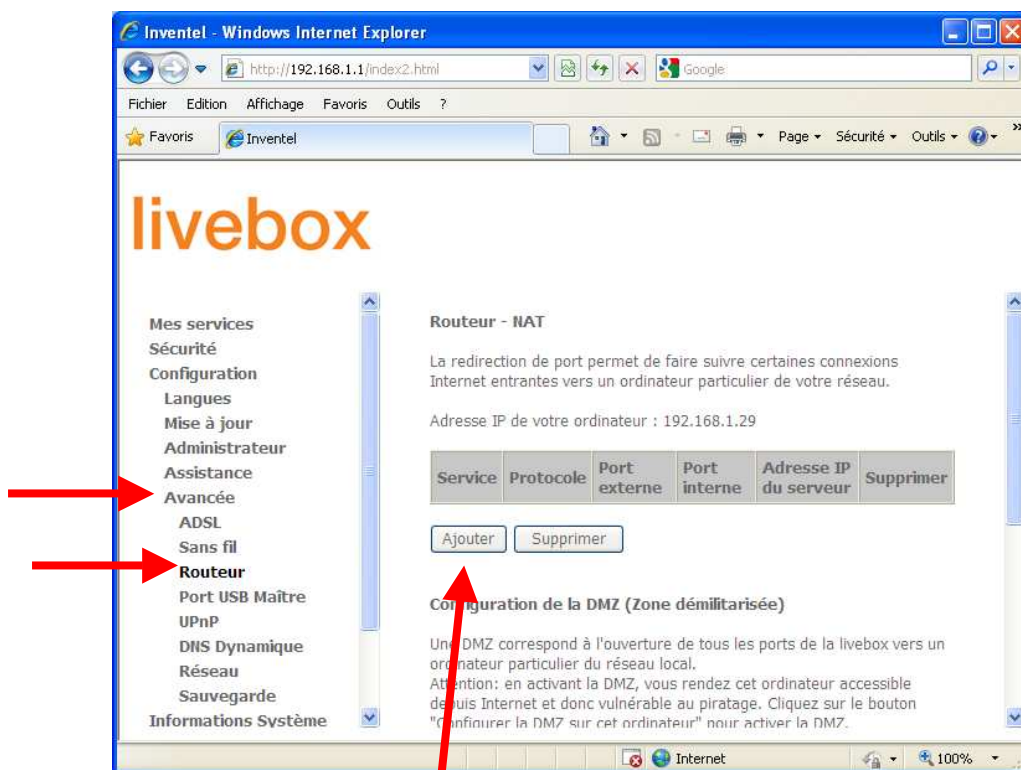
Inventel - Windows Internet Explorer

http://192.168.1.1/index2.html

Google

Fichier Edition Affichage Favoris Outils ?

Favoris Inventel

Page Sécurité Outils

livebox

Mes services
Sécurité
Configuration
Langues
Mise à jour
Administrateur
Assistance
Avancée
ADSL
Sans fil
Routeur
Port USB Maître
UPnP
DNS Dynamique
Réseau
Sauvegarde
Informations Système

Routeur - NAT

La redirection de port permet de faire suivre certaines connexions Internet entrantes vers un ordinateur particulier de votre réseau.

Adresse IP de votre ordinateur : 192.168.1.29

| Service | Protocole | Port externe | Port interne | Adresse IP du serveur | Supprimer |
|---|---|---|---|---|---|

Ajouter Supprimer

Co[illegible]figuration de la DMZ (Zone démilitarisée)

Une DMZ correspond à l'ouverture de tous les ports de la livebox vers un ordinateur particulier du réseau local.
Attention: en activant la DMZ, vous rendez cet ordinateur accessible depuis Internet et donc vulnérable au piratage. Cliquez sur le bouton "Configurer la DMZ sur cet ordinateur" pour activer la DMZ.

Internet 100%